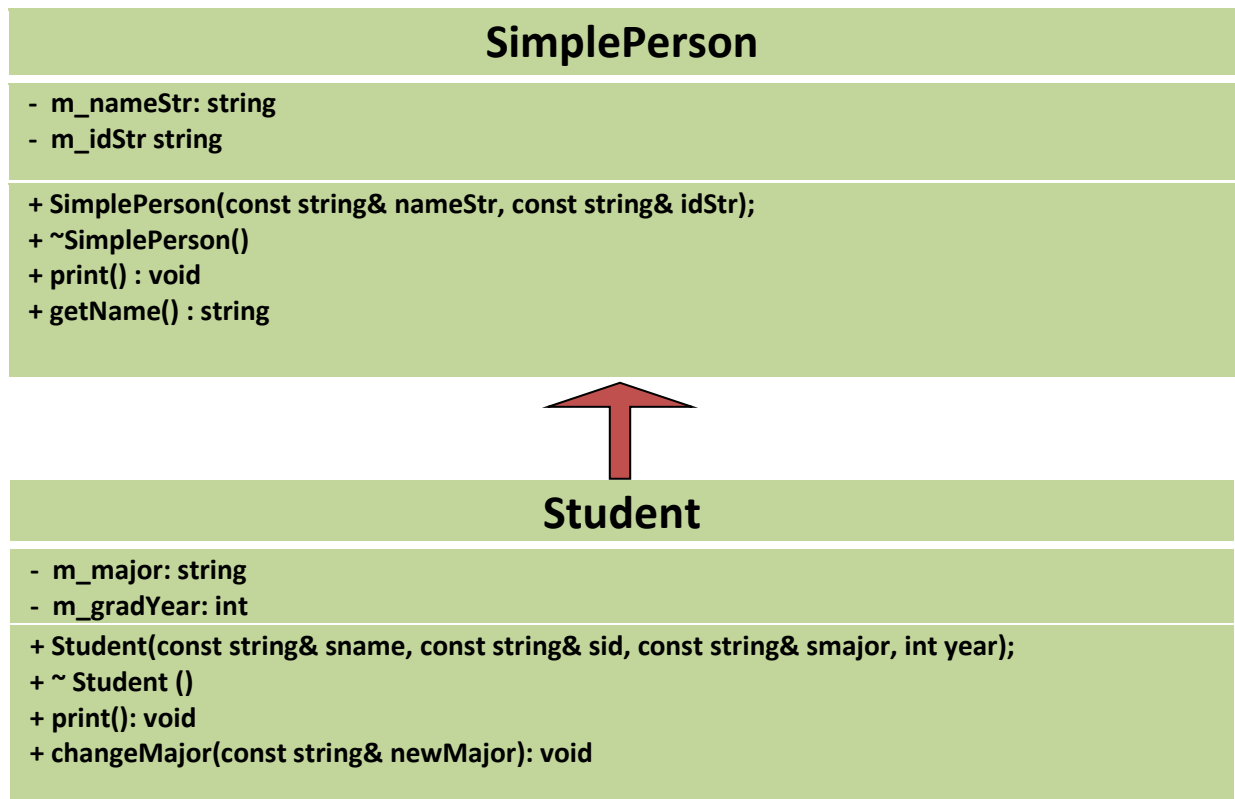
SimplePerson

- m_nameStr: string
- m_idStr string

+ SimplePerson(const string& nameStr, const string& idStr);
+ ~SimplePerson()
+ print() : void
+ getName() : string

Student

- m_major: string
- m_gradYear: int

+ Student(const string& sname, const string& sid, const string& smajor, int year);
+ ~ Student ()
+ print(): void
+ changeMajor(const string& newMajor): void